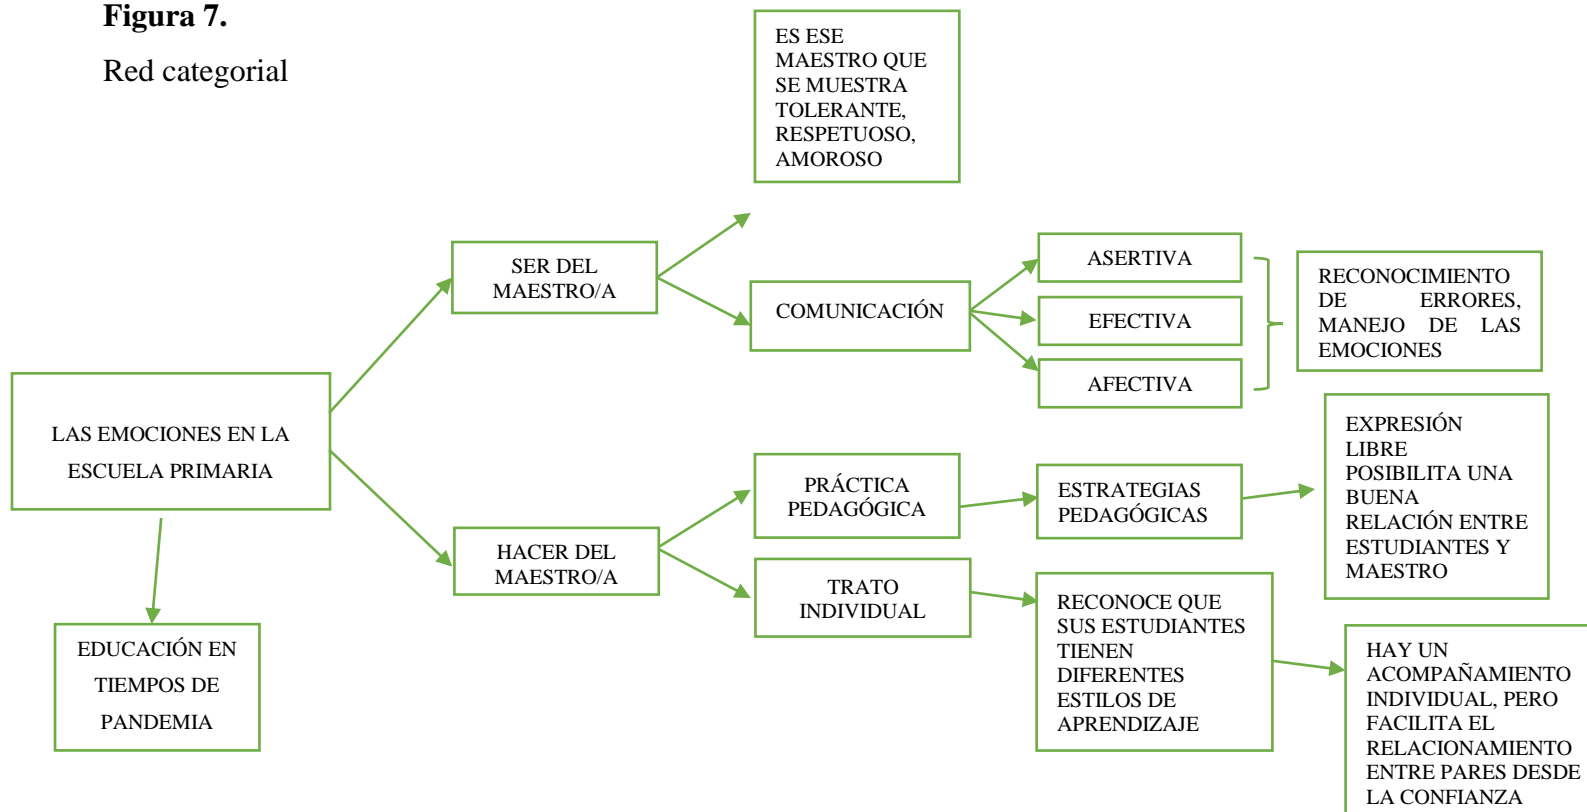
**Figura 7.**

Red categorial

ES ESE MAESTRO QUE SE MUESTRA TOLERANTE, RESPETUOSO, AMOROSO

SER DEL MAESTRO/A

COMUNICACIÓN

ASERTIVA

EFECTIVA

AFECTIVA

RECONOCIMIENTO DE ERRORES, MANEJO DE LAS EMOCIONES

LAS EMOCIONES EN LA ESCUELA PRIMARIA

EXPRESIÓN LIBRE POSIBILITA UNA BUENA RELACIÓN ENTRE ESTUDIANTES Y MAESTRO

PRÁCTICA PEDAGÓGICA

ESTRATEGIAS PEDAGÓGICAS

HACER DEL MAESTRO/A

TRATO INDIVIDUAL

RECONOCE QUE SUS ESTUDIANTES TIENEN DIFERENTES ESTILOS DE APRENDIZAJE

EDUCACIÓN EN TIEMPOS DE PANDEMIA

HAY UN ACOMPAÑAMIENTO INDIVIDUAL, PERO FACILITA EL RELACIONAMIENTO ENTRE PARES DESDE LA CONFIANZA